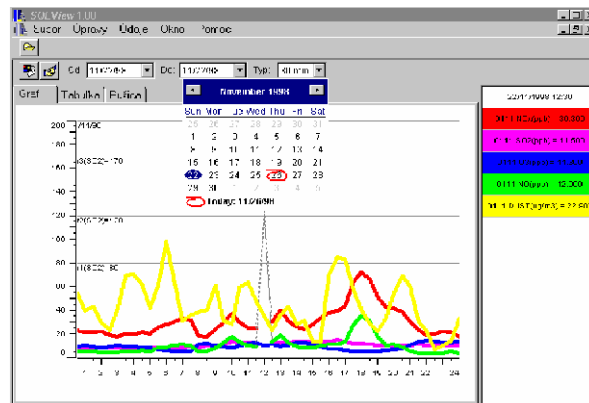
SQLView 1.00
Soubor Úpravy Údaje Okno Pomoc
Od: 11/2/98 Do: 11/2/98 Typ: 30 min
Graf Tabulka Buffer
November 1998
Sun Mon Tue Wed Thu Fri Sat
25 26 27 28 29 30 31
1 2 3 4 5 6 7
8 9 10 11 12 13 14
15 16 17 18 19 20 21
22 23 24 25 26 27 28
29 30 1 2 3 4 5
Today: 11/26/98
200
180
160
140
120
100
80
60
40
20
0
1 2 3 4 5 6 7 8 9 10 11 12 13 14 15 16 17 18 19 20 21 22 23 24
22/11/1998 12:00
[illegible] 30.000
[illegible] 11.000
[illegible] 22.000
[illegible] 12.000
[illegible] 22.00